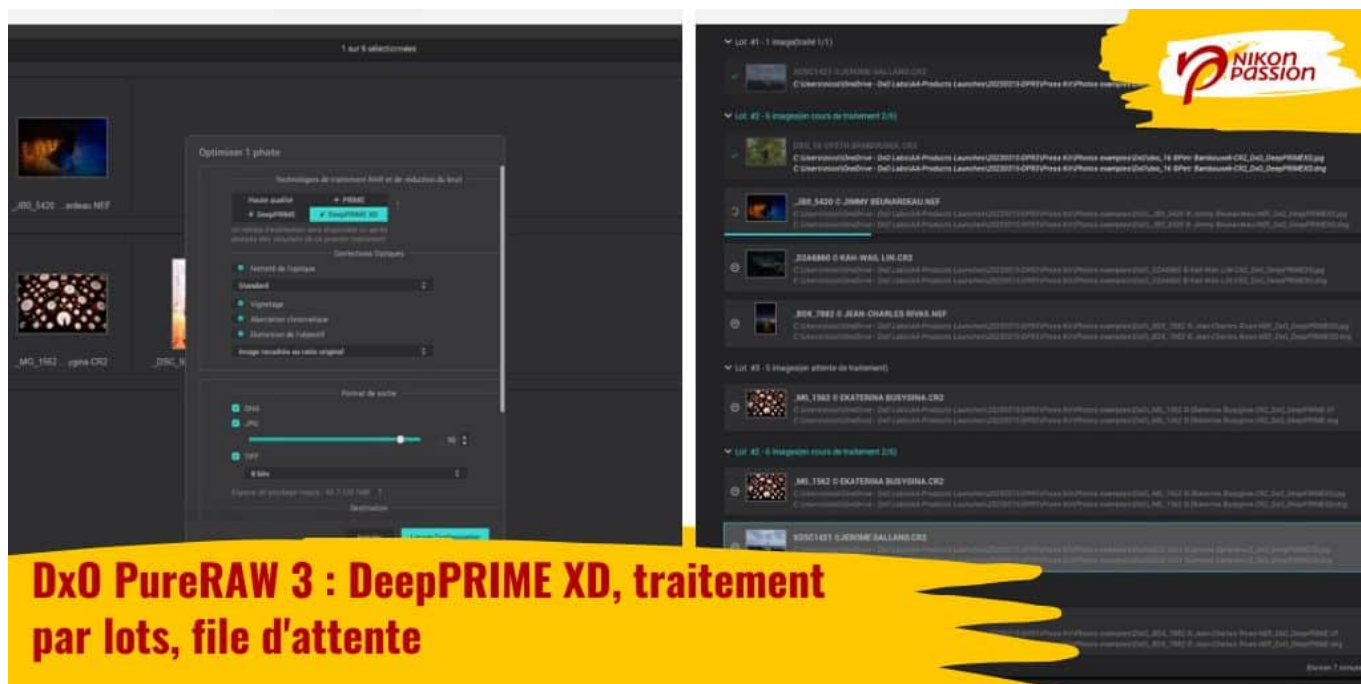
1 sur 6 sélectionnées

_JBB_5420 ...ordeau.NEF

_MG_1562 ...cgina.CR2

_DSC_9

Optimiser 1 photo

Technologies de traitement RAW et de réduction du bruit

Haute qualité

PRIME

DeepPRIME

DeepPRIME XD

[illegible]

Corrections Optiques

Netteté de l'optique

Standard

Vignetage

Aberration chromatique

Distorsion de l'objectif

Image recadrée au ratio original

Format de sortie

DNG

JPG

90

TIFF

8 bits

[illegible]

Destination

Annuler

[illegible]

Lot #1 - 1 image(traité 1/1)

XDSC1421 ©JERÔME GALLAND.CR2

C:\Users\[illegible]

Lot #2 - 6 image(en cours de traitement 2/6)

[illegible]

C:\Users\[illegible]

C:\Users\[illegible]

_JBB_5420 © JIMMY BEUNARDEAU.NEF

C:\Users\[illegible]

C:\Users\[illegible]

_D2A8860 © KAH-WAI LIN.CR2

C:\Users\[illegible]

C:\Users\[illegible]

_BDX_7882 © JEAN-CHARLES RIVAS.NEF

C:\Users\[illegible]

C:\Users\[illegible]

Lot #3 - 5 image(en attente de traitement)

_MG_1562 © EKATERINA BUSYGINA.CR2

C:\Users\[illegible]

C:\Users\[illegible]

Lot #2 - 6 image(en cours de traitement 2/6)

_MG_1562 © EKATERINA BUSYGINA.CR2

C:\Users\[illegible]

C:\Users\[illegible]

XDSC1421 ©JERÔME GALLAND.CR2

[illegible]

Exporter 7 images

NIKON PASSION

DxO PureRAW 3 : DeepPRIME XD, traitement par lots, file d'attente